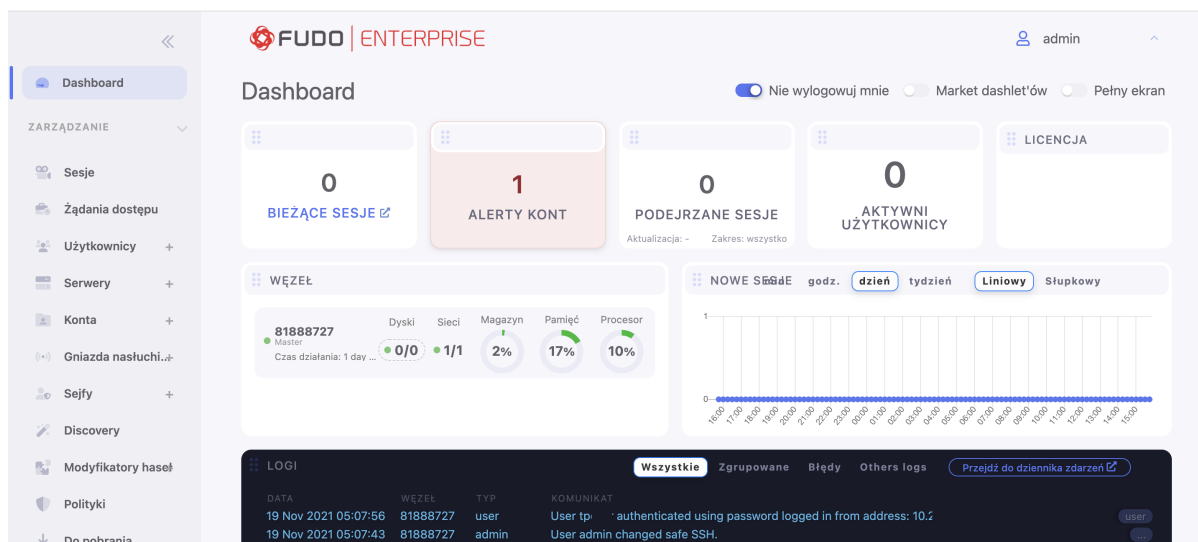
«

Dashboard

ZARZĄDZANIE

Sesje

Żądania dostępu

Użytkownicy +

Serwery +

Konta +

Gniazda nasłuchi... +

Sejfy +

Discovery

Modyfikatory haseł

Polityki

Do pobrania

FUDO | ENTERPRISE

admin

Dashboard

Nie wylogowuj mnie   Market dashlet'ów   Pełny ekran

0
BIEŻĄCE SESJE

1
ALERTY KONT

0
PODEJRZANE SESJE
Aktualizacja: -   Zakres: wszystko

0
AKTYWNI UŻYTKOWNICY

LICENCJA

WĘZEŁ

81888727
Master
Czas działania: 1 day ...

| Dyski | Sieci | Magazyn | Pamięć | Procesor |
|---|---|---|---|---|
| 0/0 | 1/1 | 2% | 17% | 10% |

NOWE SESJE   godz.   dzień   tydzień   Liniowy   Słupkowy

1
0
16:00 17:00 18:00 19:00 20:00 21:00 22:00 23:00 00:00 01:00 02:00 03:00 04:00 05:00 06:00 07:00 08:00 09:00 10:00 11:00 12:00 13:00 14:00 15:00

LOGI   Wszystkie   Zgrupowane   Błędy   Others logs   Przejdź do dziennika zdarzeń

| DATA | WĘZEŁ | TYP | KOMUNIKAT | |
|---|---|---|---|---|
| 19 Nov 2021 05:07:56 | 81888727 | user | User tp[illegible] authenticated using password logged in from address: 10.2 | user |
| 19 Nov 2021 05:07:43 | 81888727 | admin | User admin changed safe SSH. | ... |